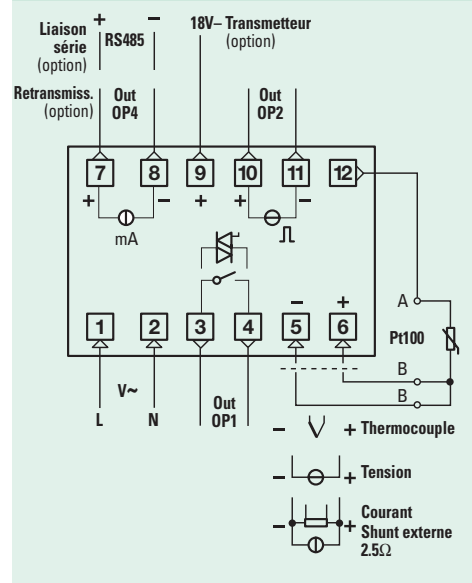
Liaison série (option)
+
−
RS485

18V− Transmetteur (option)

Retransmiss. (option)
Out OP4

Out OP2

7
8
9
10
11
12

+
−
+
+
−

mA

A
Pt100
B
B

1
2
3
4
5
6

−
+

V~
L
N

Out OP1

− V + Thermocouple

− + Tension

− + Courant Shunt externe 2.5Ω